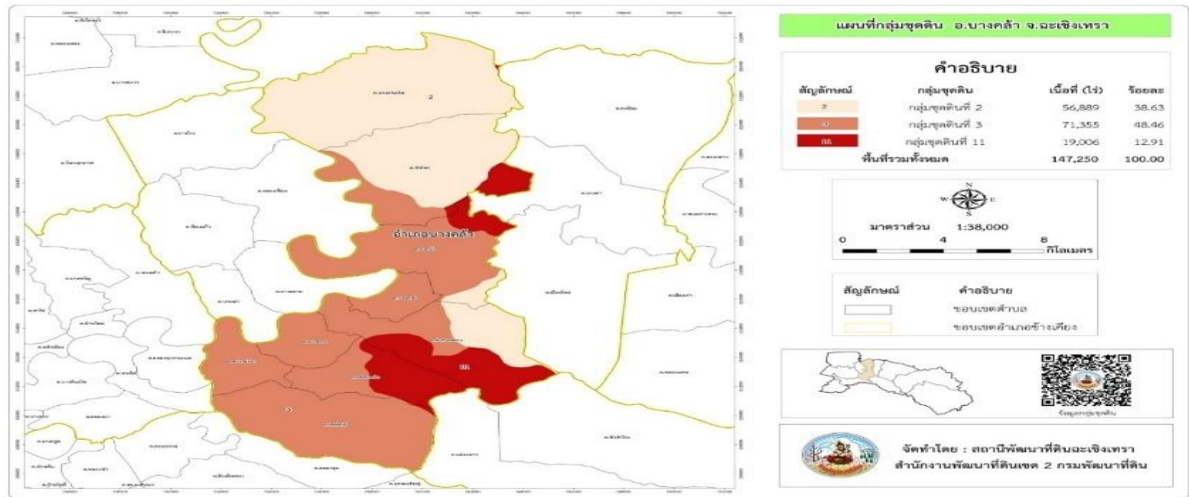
แผนที่กลุ่มชุดดิน อ.บางคล้า จ.ฉะเชิงเทรา

คำอธิบาย

| สัญลักษณ์ | กลุ่มชุดดิน | เนื้อที่ (ไร่) | ร้อยละ |
|---|---|---|---|
| 2 | กลุ่มชุดดินที่ 2 | 56,889 | 38.63 |
| 3 | กลุ่มชุดดินที่ 3 | 71,355 | 48.46 |
| 11 | กลุ่มชุดดินที่ 11 | 19,006 | 12.91 |
| | พื้นที่รวมทั้งหมด | 147,250 | 100.00 |

N
W E
S

มาตราส่วน 1:38,000
0 4 8
กิโลเมตร

สัญลักษณ์ คำอธิบาย
ขอบเขตตำบล
ขอบเขตอำเภอข้างเคียง

ข้อมูลกลุ่มชุดดิน

จัดทำโดย : สถานีพัฒนาที่ดินฉะเชิงเทรา
สำนักงานพัฒนาที่ดินเขต 2 กรมพัฒนาที่ดิน

อำเภอบางคล้า

2
3
11